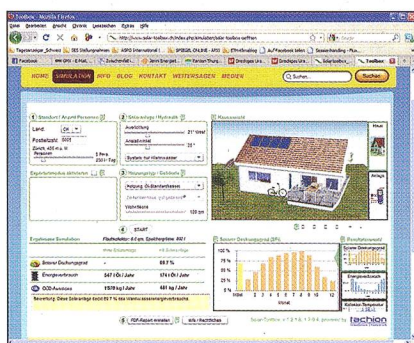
Toolbox - Mozilla Firefox

Datei Bearbeiten Ansicht Chronik Lesezeichen Extras Hilfe

http://www.solar-toolbox.ch/index.php/simulation/solar-toolbox-splitten

Tagesanzeiger_Schweiz | DES Stellungnahmen | ASPO International | SPIEGEL ONLINE - ASPO | Effizienzblog | Auf Facebook teilen | Sessionhanding - Pla...

Facebook | E-Mail | Zuschriften | Jemn Energie | Fenster Thurg... | Dreisiges Ura... | Dreisiges Ura... | Solar-toolbo... | Toolbox

HOME SIMULATION INFO BLOG KONTAKT WEITERSAGEN MEDIEN

Suchen... Suchen

1 Standort / Anzahl Personen
Land: CH
Postleitzahl: 8005
Zürich, 408 m.ü.M
Personen: 3 Pers.
250 l / Tag

2 Solaranlage / Hydraulik
Ausrichtung: 21° West
Anstellwinkel: 35°
System: nur Warmwasser

3 Klassenwahl

Haus
Anlage

Expertenmodus aktivieren

3 Heizungstyp / Gebäude
Heizung: Öl-Standardkessel
Warmwasserspeicher
Wohnfläche: 120 m²

4 START

Ergebnisse Simulation
Flachkollektor: 4.4 m², Speichergröße: 400 l

Solarer Deckungsgrad 69.3 %
Energieverbrauch 547 l Öl / Jahr 574 l Öl / Jahr
CO2-Ausstoss 1'578 kg / Jahr 681 kg / Jahr

Bewertung: Diese Solaranlage deckt 69 % des Warmwasserbedarfs.

Solarer Deckungsgrad (%)

Resultatauswahl
Solarer Deckungsgrad
Energieverbrauch
Speicher-Temperatur

PDF-Report erstellen | Info / Rechtliches

tachion